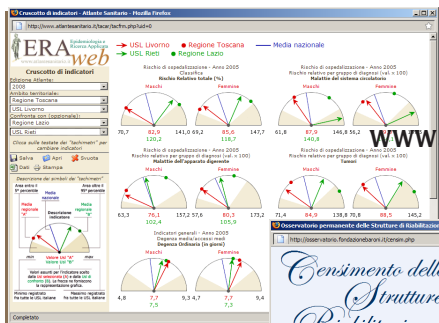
Cruscotto di indicatori - Atlante Sanitario - Mozilla Firefox

http://www.atlanteeraweb.it/tacar/tacfrm.php?uid=0

ERA web
Epidemiologia e Ricerca Applicata

Cruscotto di indicatori

Edizione Atlante:
2008
Ambito territoriale:
Regione Toscana
USL Livorno
Confronta con (opzionale):
Regione Lazio
USL Rieti

Clicca sulle testate dei "tachimetri" per cambiare indicatori

Salva Apri Invoca
Stati Stampa

Descrizione dei simboli dei "tachimetri"

Area sotto il 5° percentile
Media nazionale
Area oltre il 95° percentile
Media regionale "A"
Descrizione indicatore
Media regionale "B"
Valore Usl "A"
Valore Usl "B"

Valori assunti per l'indicatore scelto dalle usl selezionate (A) e dalla usl di confronto (B). La freccia su fondo bianco ha un'estensione più larga.

Minimo regionale fra tutte le USL italiane
Massimo regionale fra tutte le USL italiane

— USL Livorno ● Regione Toscana — Media nazionale
— USL Rieti ● Regione Lazio

Rischio di ospedalizzazione - Anno 2005
Classifica
Rischio Relativo totale (%)
Maschi Femmine
70,7 82,9 120,2 141,0 69,2 85,6 128,7 147,7

Rischio di ospedalizzazione - Anno 2005
Rischio relativo per gruppo di diagnosi (val. x 100)
Malattie del sistema circolatorio
Maschi Femmine
61,8 87,9 140,8 146,8 56,2

Rischio di ospedalizzazione - Anno 2005
Rischio relativo per gruppo di diagnosi (val. x 100)
Malattie dell'apparato digerente
Maschi Femmine
63,3 76,1 102,4 157,2 57,6 80,2 105,9 173,2

Rischio di ospedalizzazione - Anno 2005
Rischio relativo per gruppo di diagnosi (val. x 100)
Tumori
Maschi Femmine
71,4 84,9 138,8 70,8 88,5 145,2

Indicatori generali - Anno 2005
Degenza media/accessi medi
Degenza Ordinaria (in giorni)
Maschi Femmine
4,8 7,7 7,3 9,3 4,7 7,7 7,5 9,4

WWW

Osservatorio permanente delle Strutture di Riabilitazione

http://osservatorio.fondazionebarbieri.it/censim.php

Censimento delle Strutture Riabilita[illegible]

Completato